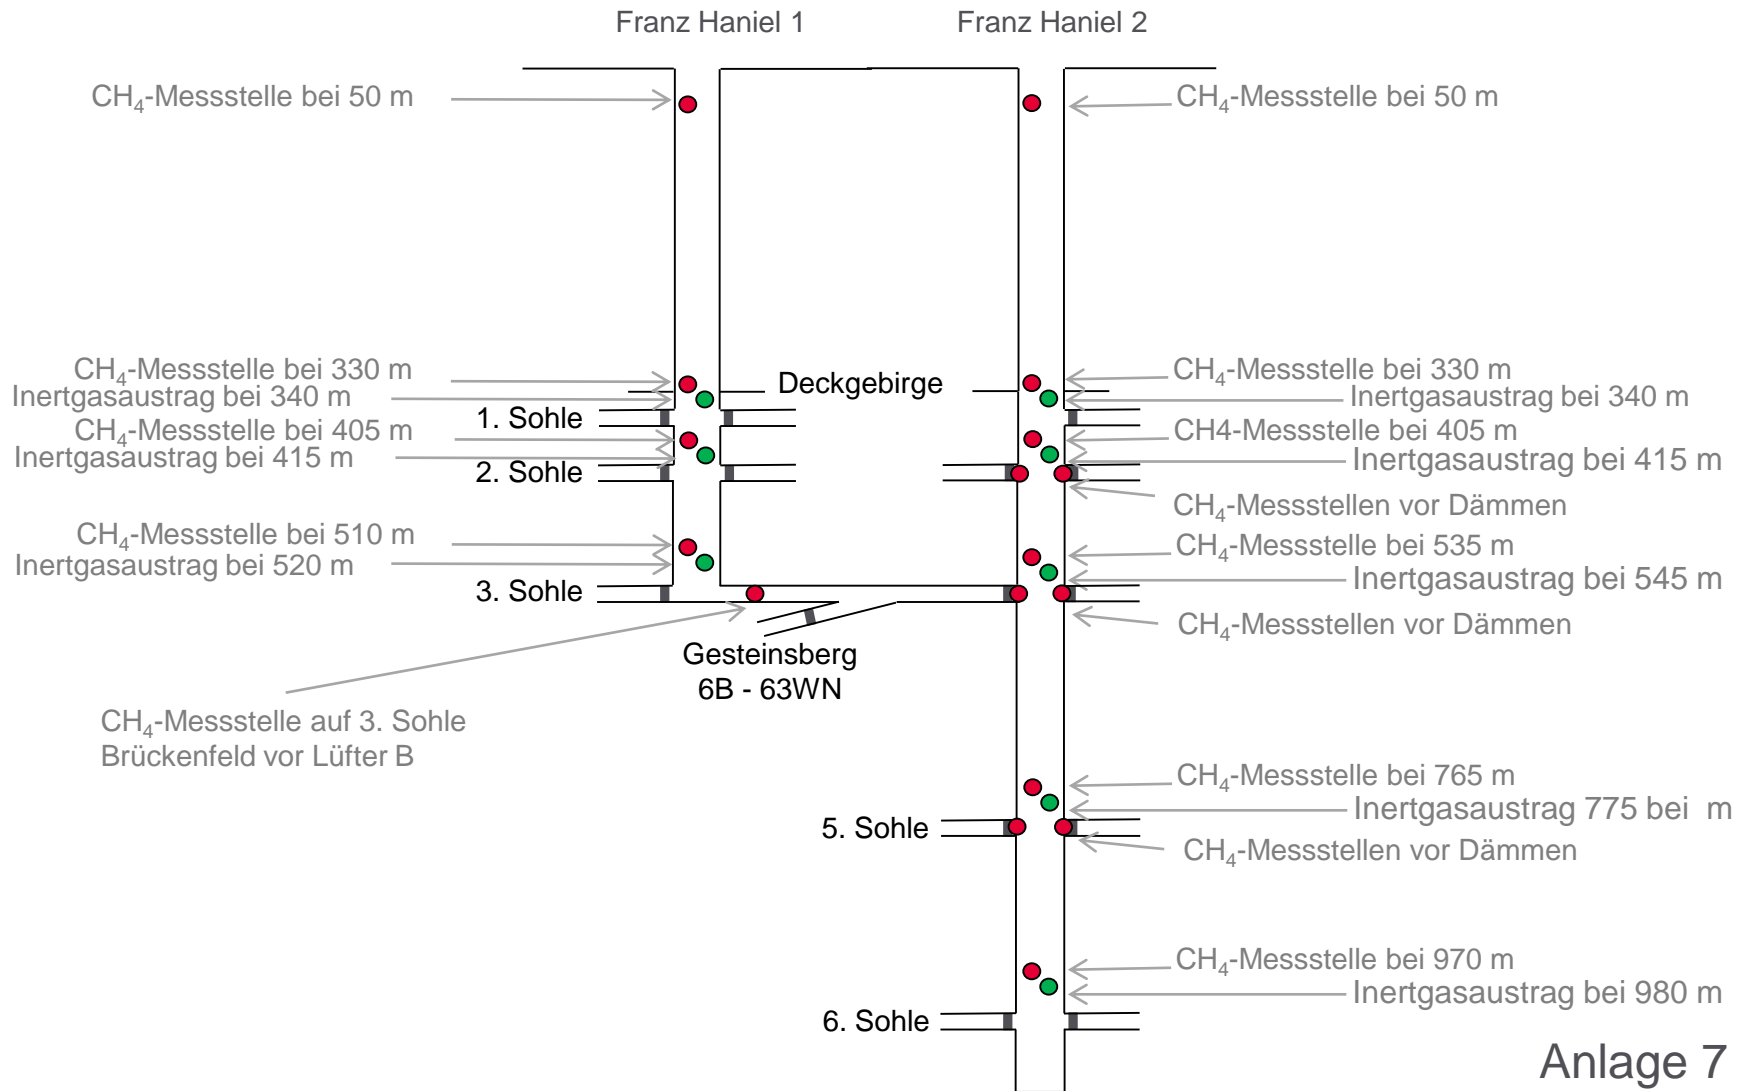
Franz Haniel 1

Franz Haniel 2

$CH_4$-Messstelle bei 50 m

$CH_4$-Messstelle bei 50 m

$CH_4$-Messstelle bei 330 m
Inertgasaustrag bei 340 m

Deckgebirge

$CH_4$-Messstelle bei 330 m
Inertgasaustrag bei 340 m

1. Sohle

$CH_4$-Messstelle bei 405 m
Inertgasaustrag bei 415 m

CH4-Messstelle bei 405 m
Inertgasaustrag bei 415 m

2. Sohle

$CH_4$-Messstellen vor Dämmen

$CH_4$-Messstelle bei 510 m
Inertgasaustrag bei 520 m

$CH_4$-Messstelle bei 535 m
Inertgasaustrag bei 545 m

3. Sohle

$CH_4$-Messstellen vor Dämmen

Gesteinsberg
6B - 63WN

$CH_4$-Messstelle auf 3. Sohle
Brückenfeld vor Lüfter B

$CH_4$-Messstelle bei 765 m
Inertgasaustrag 775 bei m

5. Sohle

$CH_4$-Messstellen vor Dämmen

$CH_4$-Messstelle bei 970 m
Inertgasaustrag bei 980 m

6. Sohle

Anlage 7